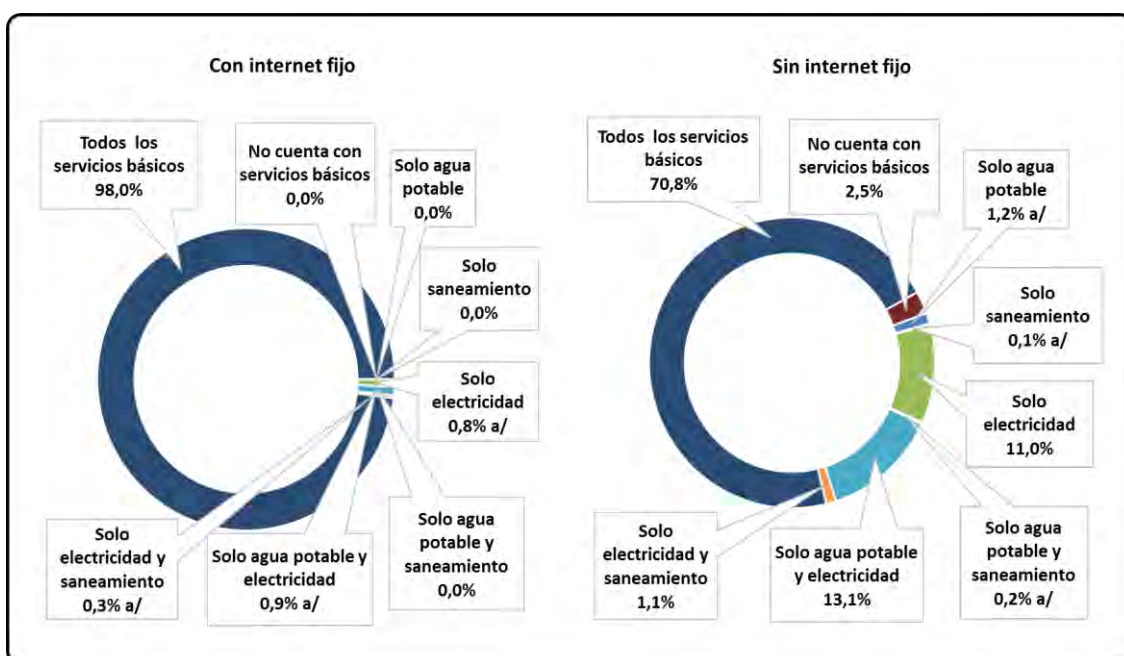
Con internet fijo

Todos los servicios básicos 98,0%

No cuenta con servicios básicos 0,0%

Solo agua potable 0,0%

Solo saneamiento 0,0%

Solo electricidad 0,8% a/

Solo agua potable y saneamiento 0,0%

Solo agua potable y electricidad 0,9% a/

Solo electricidad y saneamiento 0,3% a/

Sin internet fijo

Todos los servicios básicos 70,8%

No cuenta con servicios básicos 2,5%

Solo agua potable 1,2% a/

Solo saneamiento 0,1% a/

Solo electricidad 11,0%

Solo agua potable y saneamiento 0,2% a/

Solo agua potable y electricidad 13,1%

Solo electricidad y saneamiento 1,1%